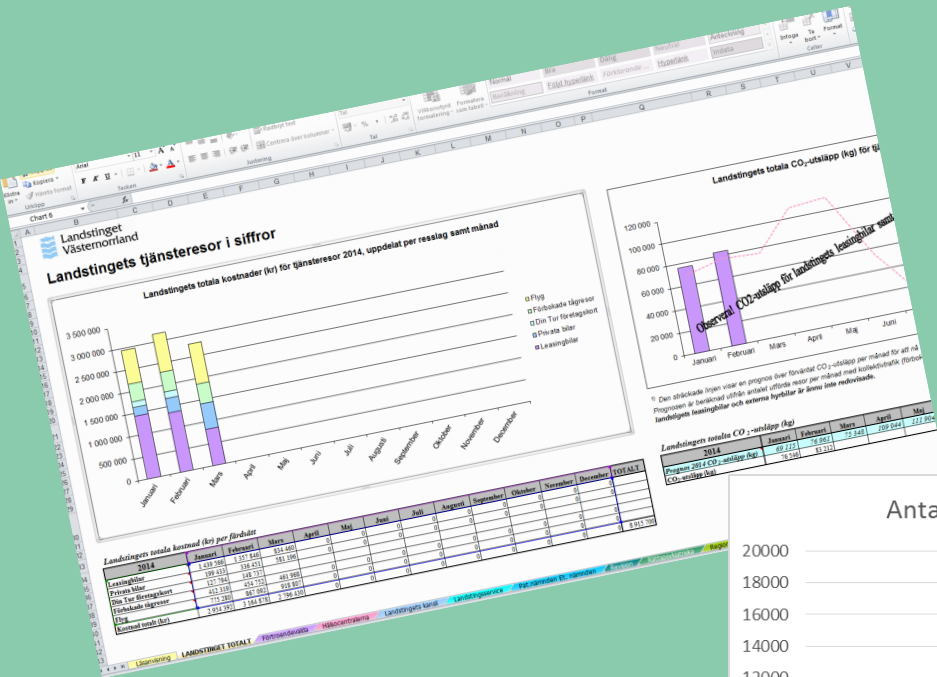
Landstinget Västernorrland

Landstingets tjänsteresor i siffror

Landstingets totala kostnader (kr) för tjänsteresor 2014, uppdelat per resslag samt månad

3 500 000
3 000 000
2 500 000
2 000 000
1 500 000
1 000 000
500 000
0

Januari Februari Mars April Maj Juni Juli Augusti September Oktober November December

Flyg
Förbokade tågresor
Din Tur företagskort
Privata bilar
Leasingbilar

Landstingets totala kostnad (kr) per färdsätt

| 2014 | Januari | Februari | Mars | April | Maj | Juni | Juli | Augusti | September | Oktober | November | December | TOTALT |
|---|---|---|---|---|---|---|---|---|---|---|---|---|---|
| Leasingbilar | 1 438 586 | 1 357 846 | 834 460 | 0 | 0 | 0 | 0 | 0 | 0 | 0 | 0 | 0 | |
| Privata bilar | 199 433 | 336 451 | 581 996 | 0 | 0 | 0 | 0 | 0 | 0 | 0 | 0 | 0 | |
| Din Tur företagskort | 127 784 | 148 737 | | 0 | 0 | 0 | 0 | 0 | 0 | 0 | 0 | 0 | |
| Förbokade tågresor | 412 310 | 454 752 | 481 998 | 0 | 0 | 0 | 0 | 0 | 0 | 0 | 0 | 0 | |
| Flyg | 775 280 | 867 082 | 918 807 | 0 | 0 | 0 | 0 | 0 | 0 | 0 | 0 | 0 | |
| Kostnad totalt (kr) | 2 954 392 | 3 164 678 | 2 796 630 | | | | | | | | | | 8 915 700 |

Landstingets totala $CO_2$-utsläpp (kg) för tj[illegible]

120 000
100 000
80 000
60 000
40 000
20 000
0

Januari Februari Mars April Maj Juni

Observera! CO2-utsläpp för landstingets leasingbilar samt

* Den streckade linjen visar en prognos över förväntat $CO_2$-utsläpp per månad för att nå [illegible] Prognosen är beräknad utifrån antalet utförda resor per månad med kollektivtrafik (förbok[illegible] landstingets leasingbilar och externa hyrbilar är ännu inte redovisade.

Landstingets totala $CO_2$-utsläpp (kg)

| 2014 | Januari | Februari | Mars | April | Maj |
|---|---|---|---|---|---|
| Prognos 2014 $CO_2$-utsläpp (kg) | 69 215 | 76 061 | 75 348 | 109 044 | 111 904 |
| $CO_2$-utsläpp (kg) | 76 346 | 83 232 | | | |

Chart 6

Kopiera
Hämta format
Urklipp
Arial
Tecken
Radbryt text
Centrera över kolumner
Justering
Tal
Villkorsstyrd formatering
Formatera som tabell
Normal
Beräkning
Bra
Följd hyperlänk
Dålig
Förklarande
Neutral
Hyperlänk
Anteckning
Indata
Format
Infoga
Ta bort
Format
Celler

Läsanvisning
LANDSTINGET TOTALT
Förtroendevalda
Hälsocentralerna
Landstingets kansli
Landstingsservice
Pat.nämnden Ek. nämnden
Region

Anta
20000
18000
16000
14000
12000